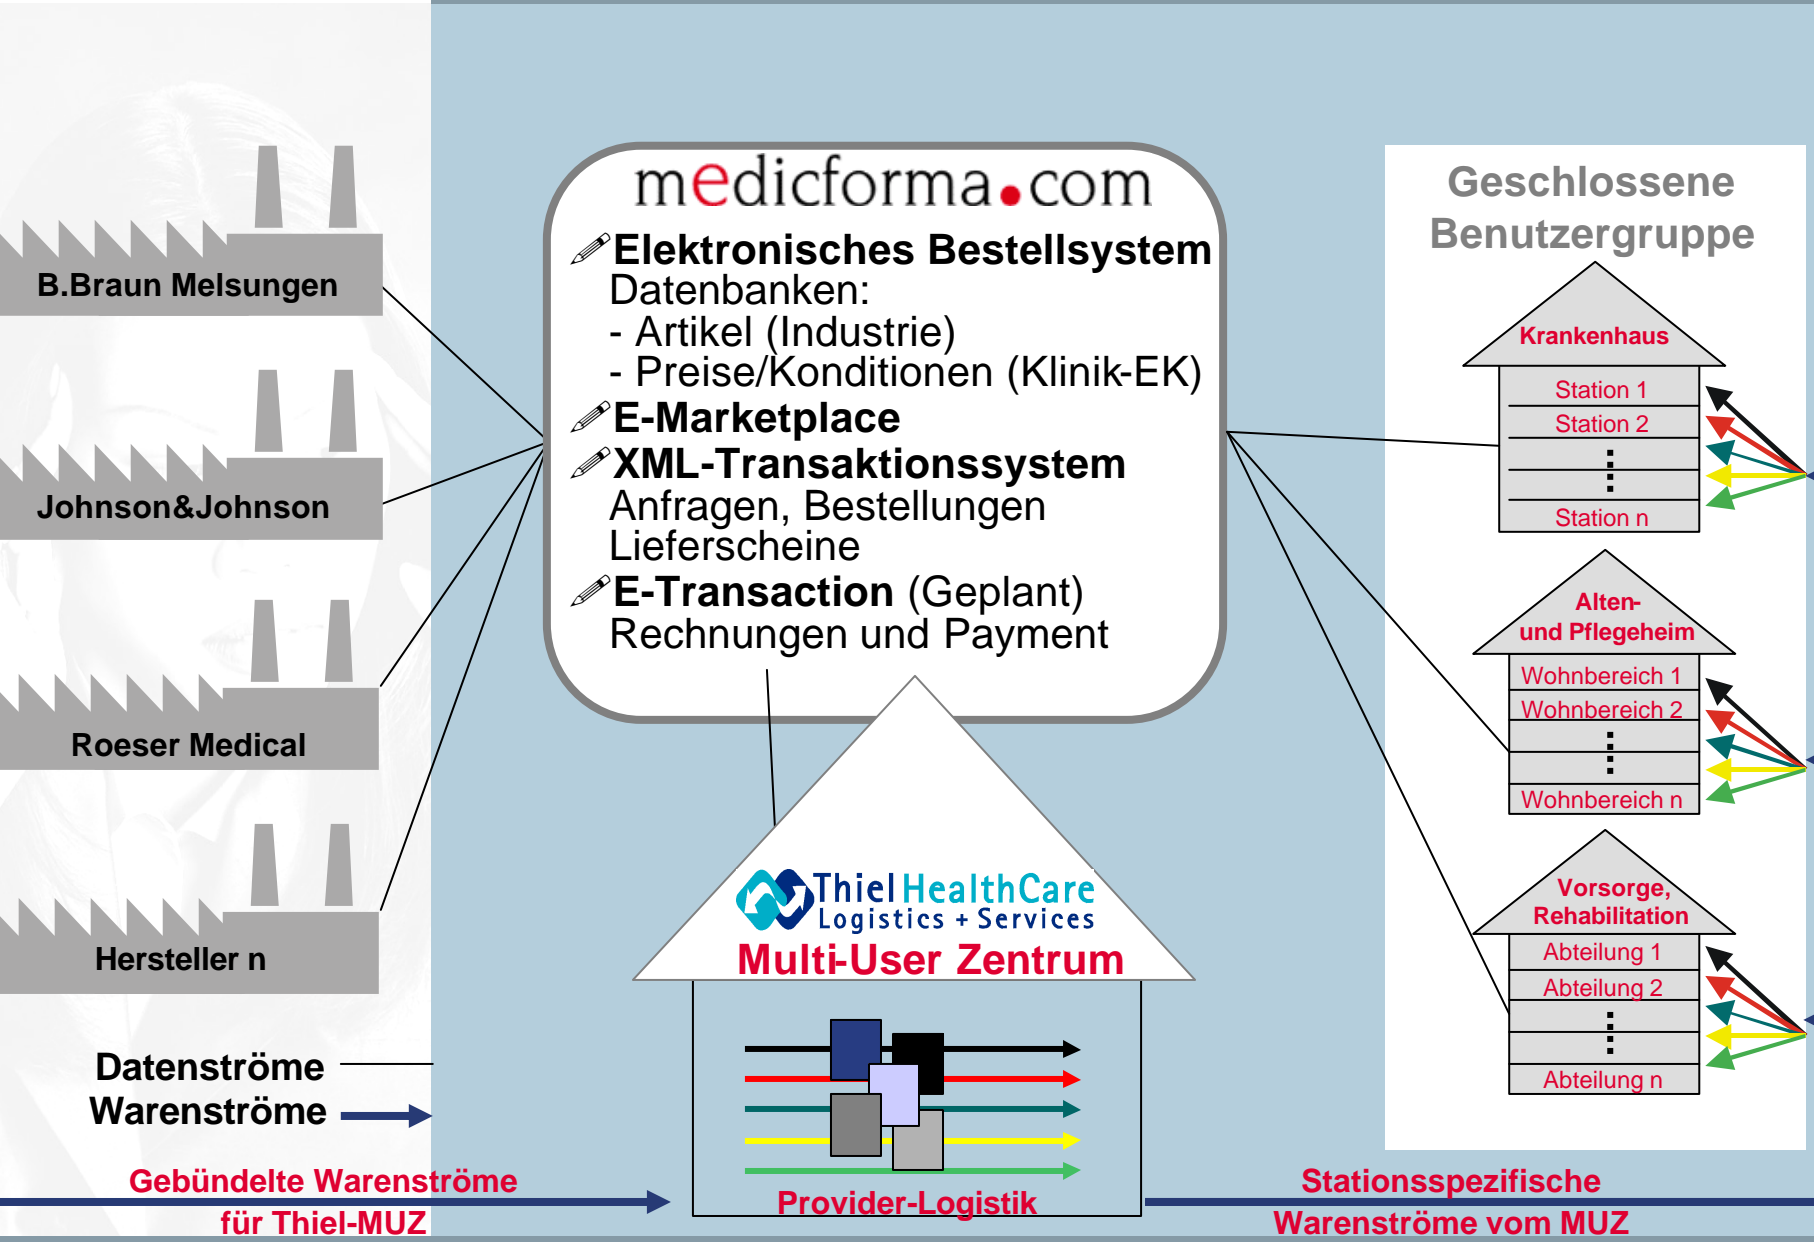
B.Braun Melsungen

Johnson&Johnson

Roeser Medical

Hersteller n

Datenströme
Warenströme

Gebündelte Warenströme
für Thiel-MUZ

medicforma.com

✐Elektronisches Bestellsystem
Datenbanken:
- Artikel (Industrie)
- Preise/Konditionen (Klinik-EK)
✐E-Marketplace
✐XML-Transaktionssystem
Anfragen, Bestellungen
Lieferscheine
✐E-Transaction (Geplant)
Rechnungen und Payment

Thiel HealthCare
Logistics + Services
Multi-User Zentrum

Provider-Logistik

Geschlossene Benutzergruppe

Krankenhaus
Station 1
Station 2
⋮
Station n

Alten- und Pflegeheim
Wohnbereich 1
Wohnbereich 2
⋮
Wohnbereich n

Vorsorge, Rehabilitation
Abteilung 1
Abteilung 2
⋮
Abteilung n

Stationsspezifische
Warenströme vom MUZ